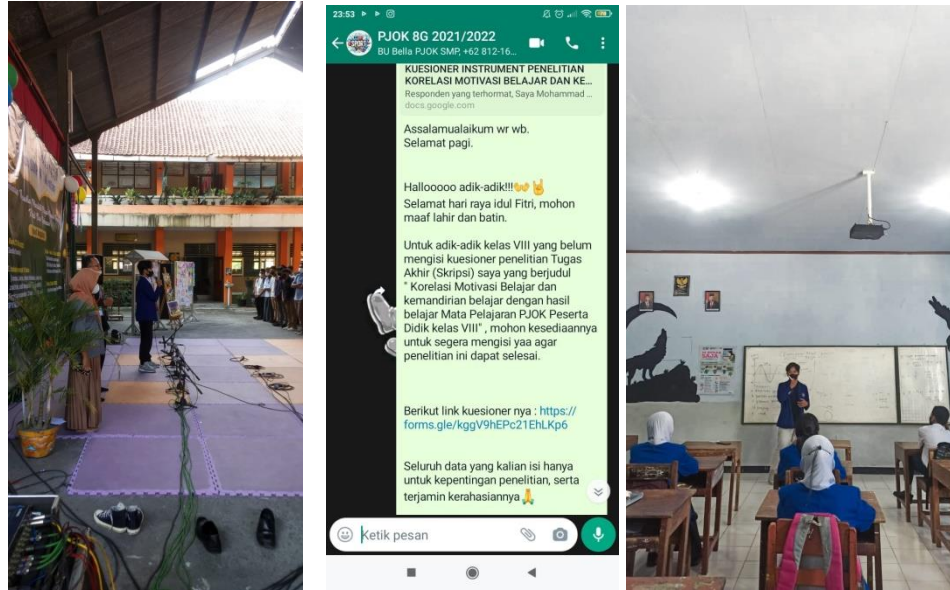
23:53

PJOK 8G 2021/2022
BU Bella PJOK SMP, +62 812-16...

KUESIONER INSTRUMENT PENELITIAN KORELASI MOTIVASI BELAJAR DAN KE...
Responden yang terhormat, Saya Mohammad ...
docs.google.com

Assalamualaikum wr wb.
Selamat pagi.

Hallooooo adik-adik!!!🙌🤘
Selamat hari raya idul Fitri, mohon maaf lahir dan batin.

Untuk adik-adik kelas VIII yang belum mengisi kuesioner penelitian Tugas Akhir (Skripsi) saya yang berjudul " Korelasi Motivasi Belajar dan kemandirian belajar dengan hasil belajar Mata Pelajaran PJOK Peserta Didik kelas VIII" , mohon kesediaannya untuk segera mengisi yaa agar penelitian ini dapat selesai.

Berikut link kuesioner nya : https://forms.gle/kggV9hEPc21EhLKp6

Seluruh data yang kalian isi hanya untuk kepentingan penelitian, serta terjamin kerahasiannya🙏

Ketik pesan